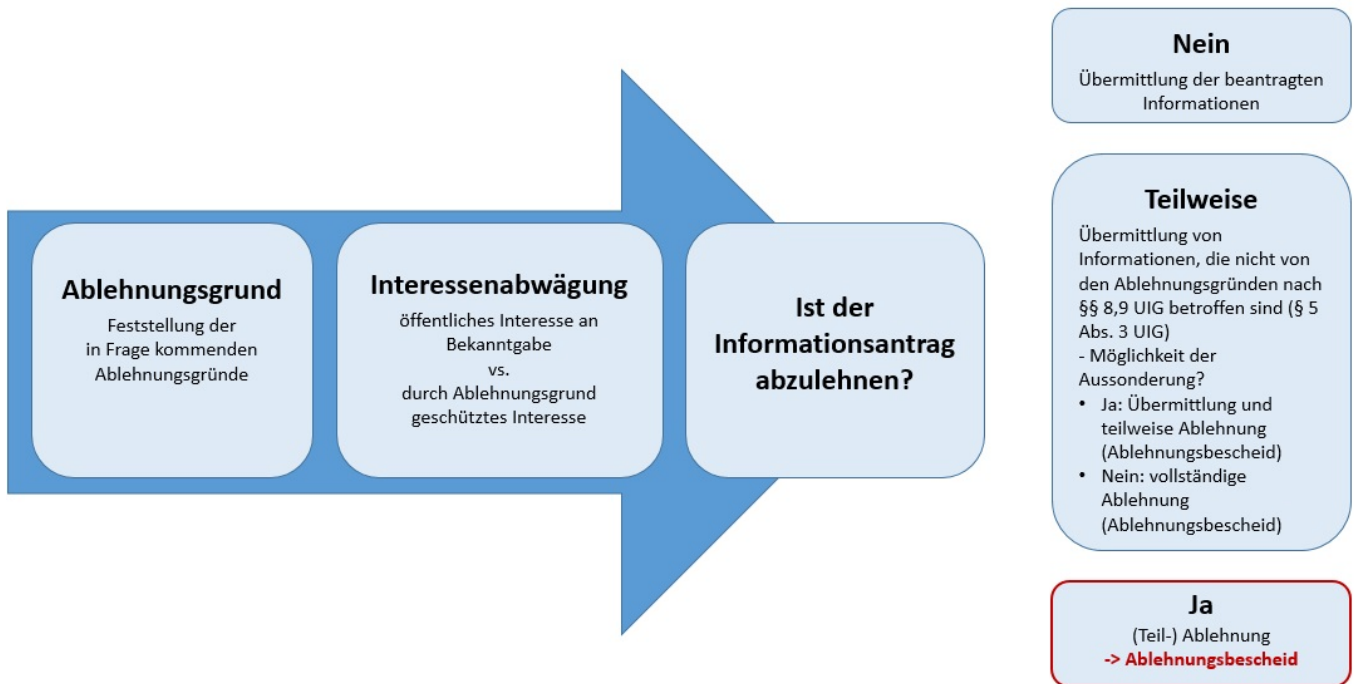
Ablehnungsgrund
Feststellung der in Frage kommenden Ablehnungsgründe

Interessenabwägung
öffentliches Interesse an Bekanntgabe
vs.
durch Ablehnungsgrund geschütztes Interesse

Ist der Informationsantrag abzulehnen?

Nein
Übermittlung der beantragten Informationen

Teilweise
Übermittlung von Informationen, die nicht von den Ablehnungsgründen nach §§ 8,9 UIG betroffen sind (§ 5 Abs. 3 UIG)
- Möglichkeit der Aussonderung?
• Ja: Übermittlung und teilweise Ablehnung (Ablehnungsbescheid)
• Nein: vollständige Ablehnung (Ablehnungsbescheid)

Ja
(Teil-) Ablehnung
-> Ablehnungsbescheid